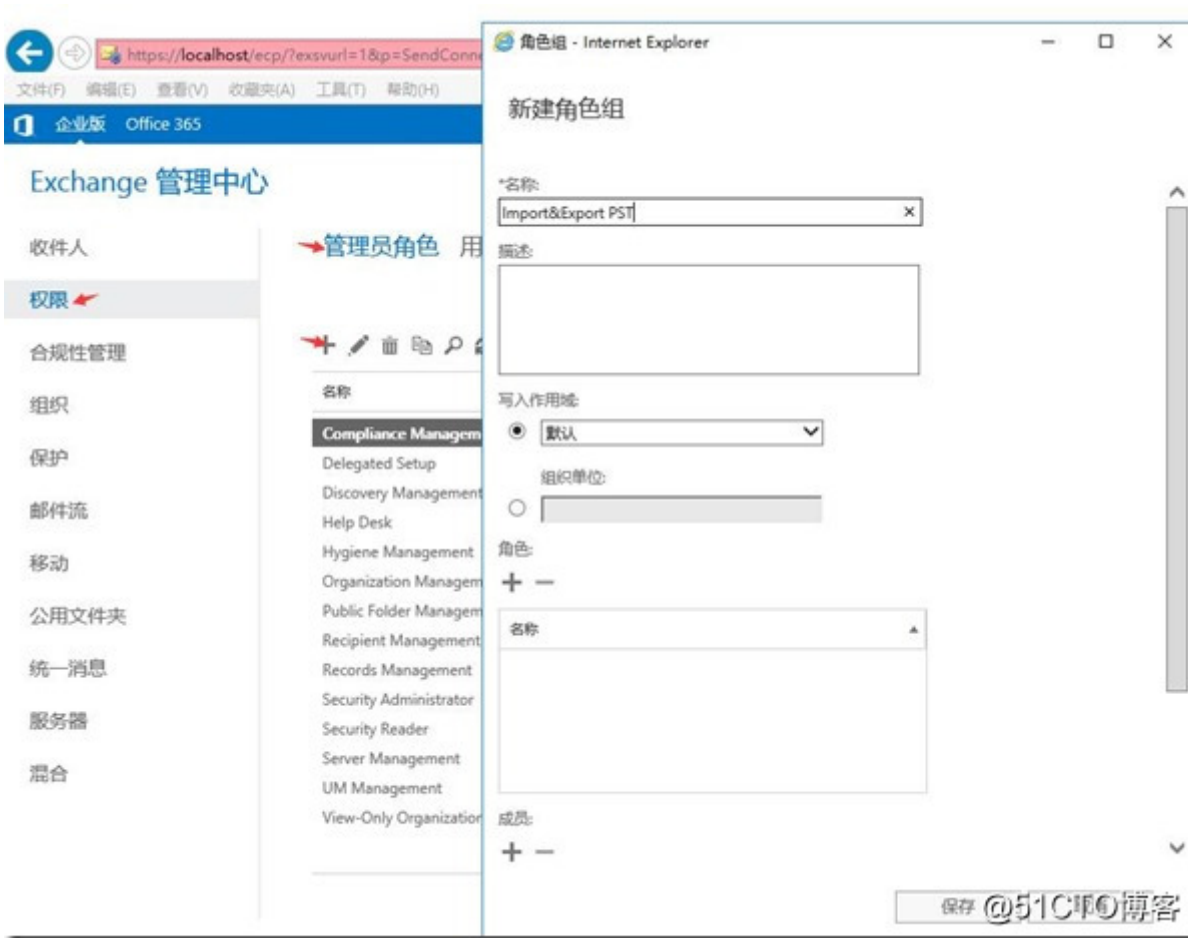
https://localhost/ecp/?exsvurl=1&p=SendConn

文件(F) 编辑(E) 查看(V) 收藏夹(A) 工具(T) 帮助(H)

企业版 Office 365

Exchange 管理中心

收件人

权限

合规性管理

组织

保护

邮件流

移动

公用文件夹

统一消息

服务器

混合

管理员角色 用

名称

Compliance Managem
Delegated Setup
Discovery Management
Help Desk
Hygiene Management
Organization Managem
Public Folder Managem
Recipient Management
Records Management
Security Administrator
Security Reader
Server Management
UM Management
View-Only Organization

角色组 - Internet Explorer

新建角色组

*名称:

Import&Export PST

描述:

写入作用域:

默认

组织单位:

角色:

名称

成员:

保存

@51CTO博客